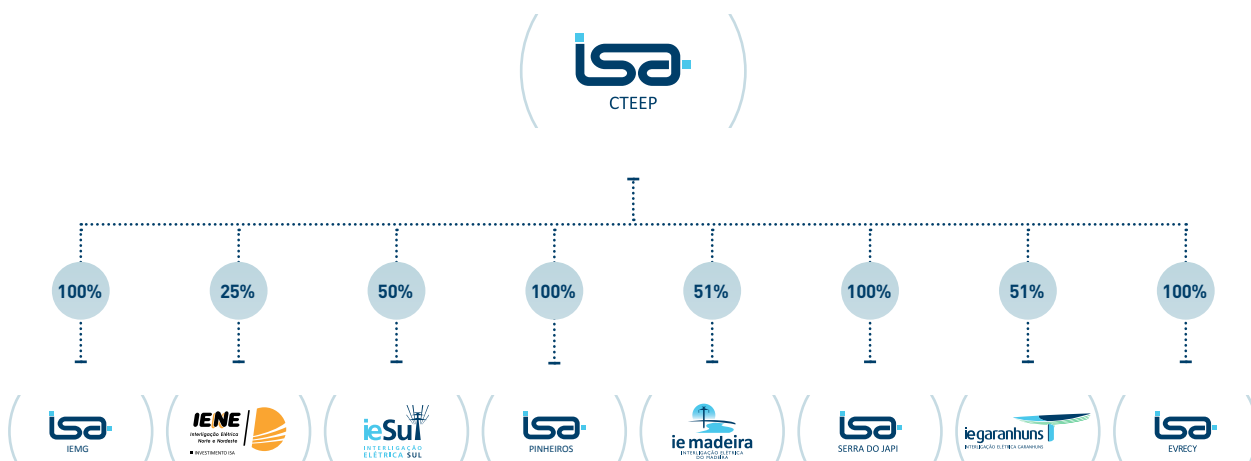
isa
CTEEP

100%
25%
50%
100%
51%
100%
51%
100%

isa
IEMG

IENE
Interligação Elétrica Norte e Nordeste
INVESTIMENTO ISA

ieSul
INTERLIGAÇÃO ELÉTRICA SUL

isa
PINHEIROS

ie madeira
INTERLIGAÇÃO ELÉTRICA DO MADEIRA

isa
SERRA DO JAPI

iegaranhuns
INTERLIGAÇÃO ELÉTRICA GARANHUNS

isa
EVRECY